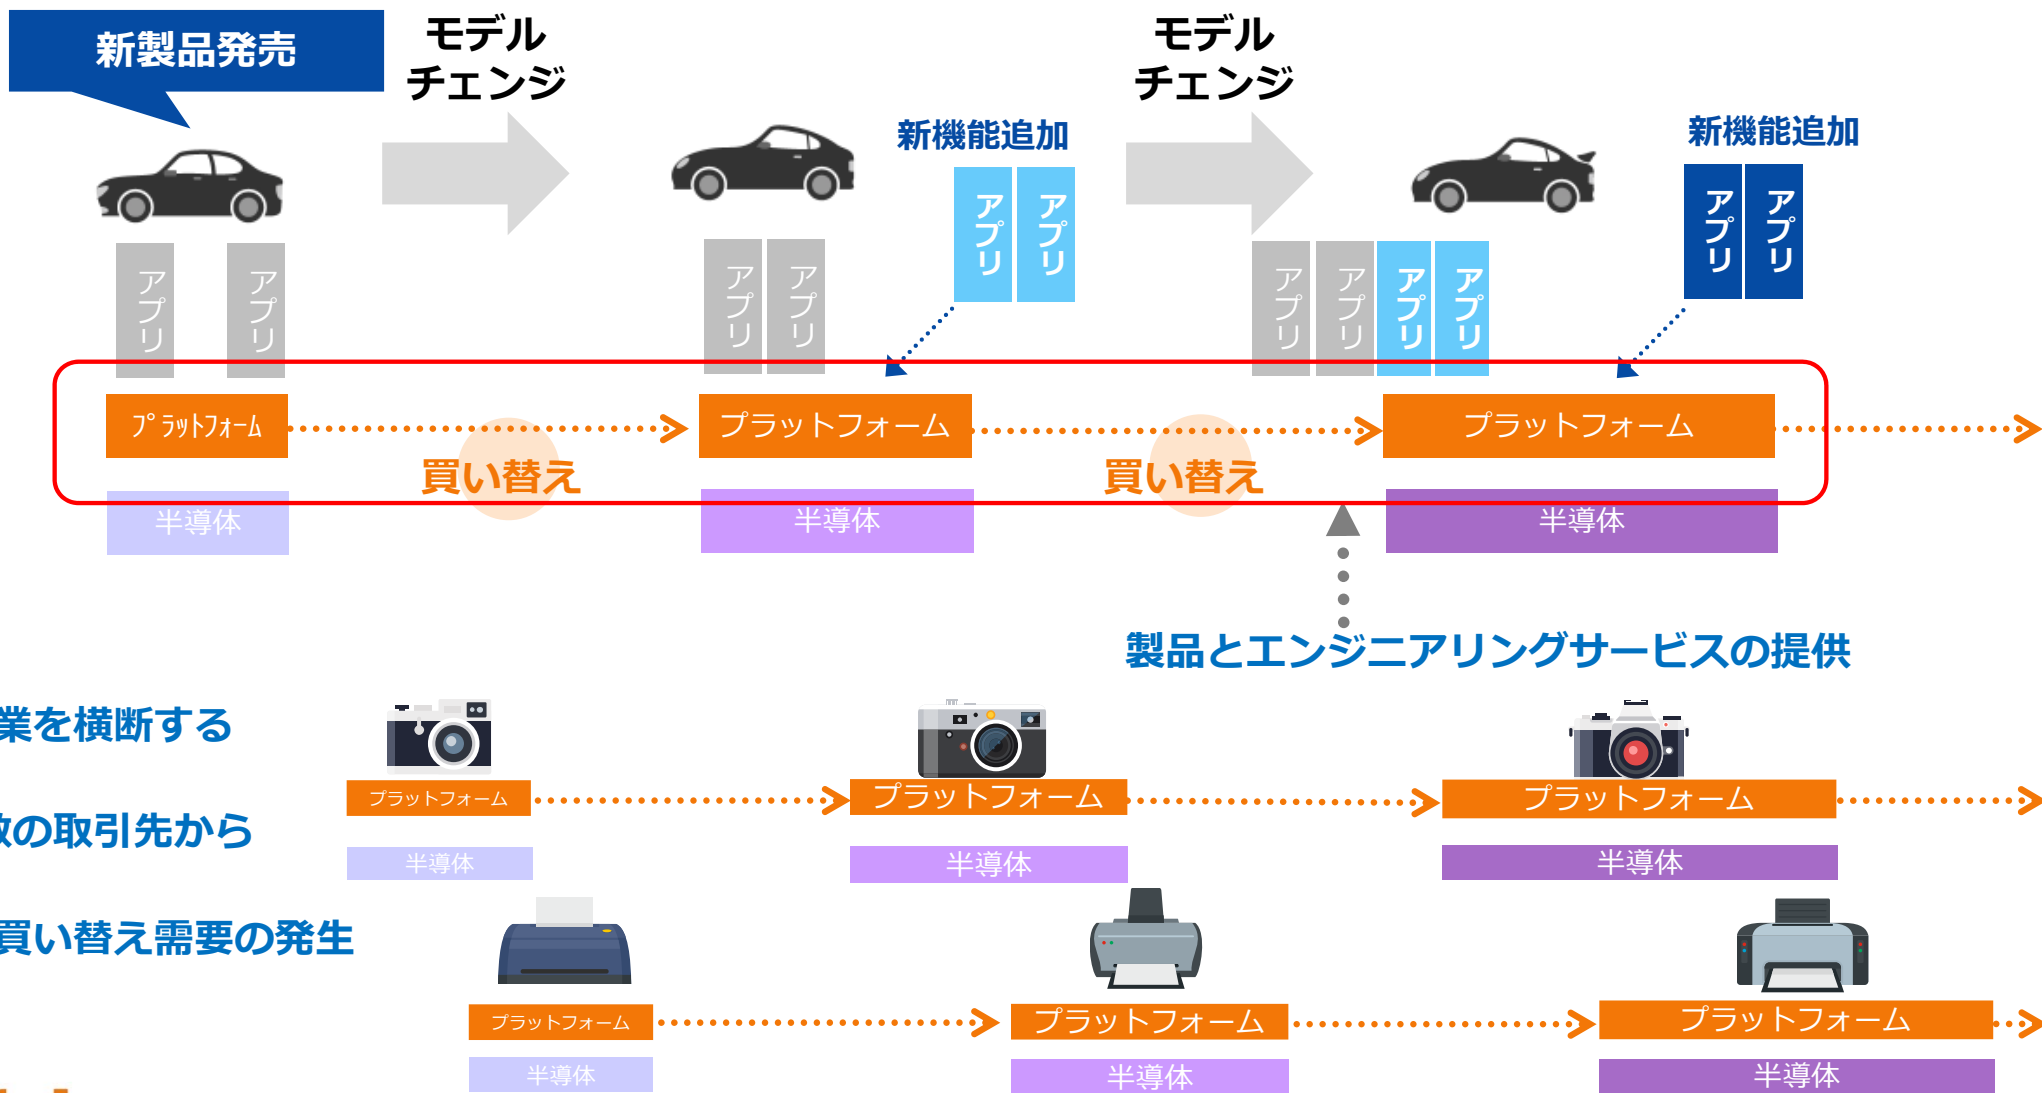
新製品発売

モデル チェンジ

モデル チェンジ

アプリ アプリ

アプリ アプリ

新機能追加

アプリ アプリ

アプリ アプリ アプリ アプリ

新機能追加

アプリ アプリ

ﾌﾟﾗｯﾄﾌｫｰﾑ

買い替え

プラットフォーム

買い替え

プラットフォーム

半導体

半導体

半導体

製品とエンジニアリングサービスの提供

業を横断する

対の取引先から

買い替え需要の発生

プラットフォーム

プラットフォーム

プラットフォーム

半導体

半導体

半導体

プラットフォーム

プラットフォーム

プラットフォーム

半導体

半導体

半導体